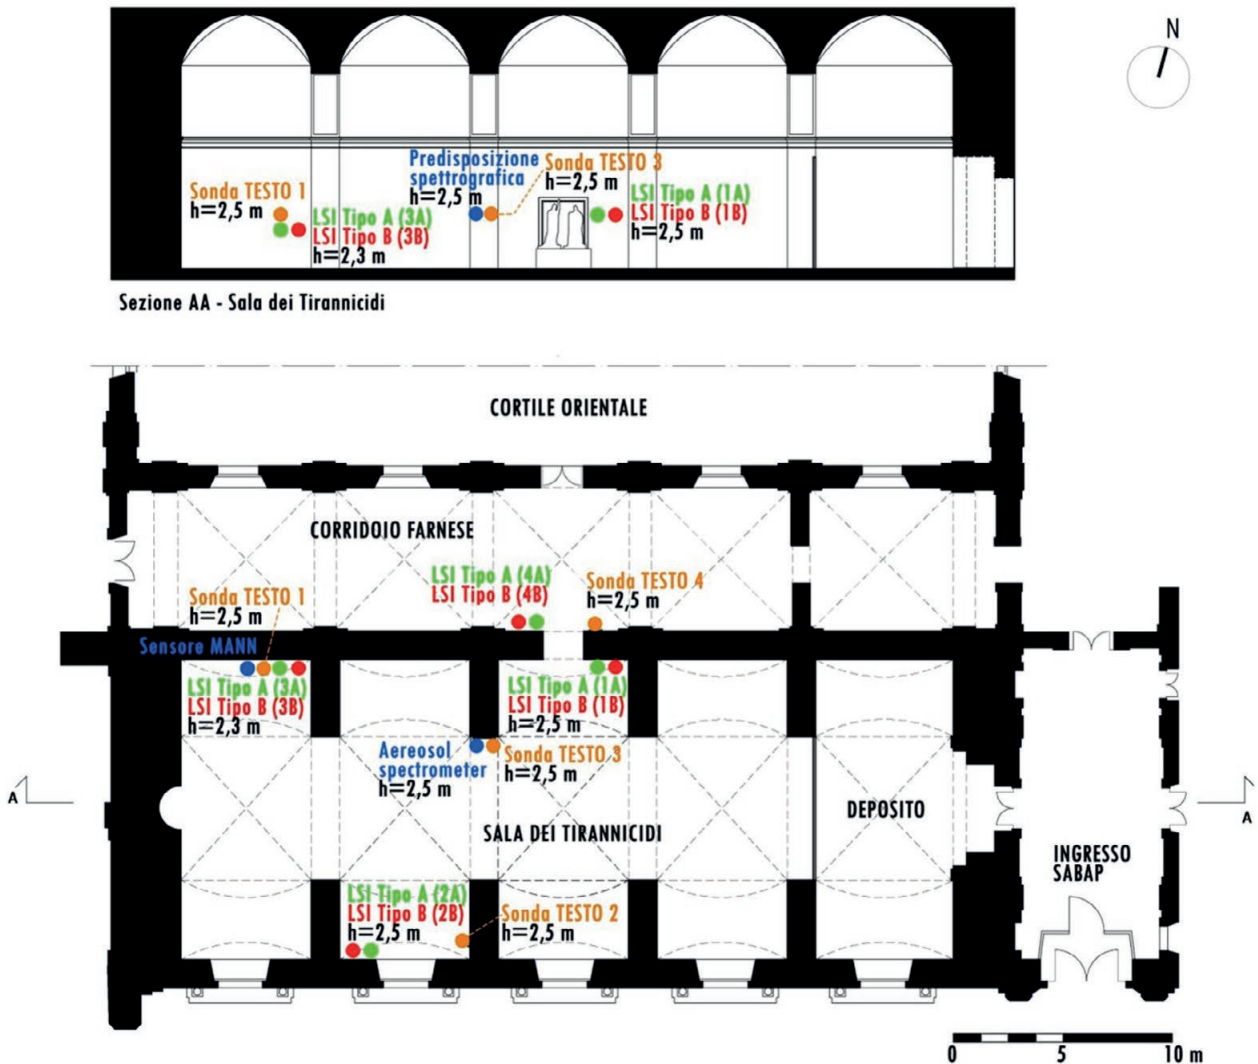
N

Sonda TESTO 1
h=2,5 m

LSI Tipo A (3A)
LSI Tipo B (3B)
h=2,3 m

Predisposizione spettrografica
h=2,5 m

Sonda TESTO 3
h=2,5 m

LSI Tipo A (1A)
LSI Tipo B (1B)
h=2,5 m

Sezione AA - Sala dei Tirannicidi

CORTILE ORIENTALE

CORRIDOIO FARNESE

LSI Tipo A (4A)
LSI Tipo B (4B)

Sonda TESTO 4
h=2,5 m

Sonda TESTO 1
h=2,5 m

Sensore MANN

LSI Tipo A (3A)
LSI Tipo B (3B)
h=2,3 m

LSI Tipo A (1A)
LSI Tipo B (1B)
h=2,5 m

Aereosol spectrometer
h=2,5 m

Sonda TESTO 3
h=2,5 m

A

SALA DEI TIRANNICIDI

DEPOSITO

A

INGRESSO SABAP

LSI Tipo A (2A)
LSI Tipo B (2B)
h=2,5 m

Sonda TESTO 2
h=2,5 m

0 5 10 m